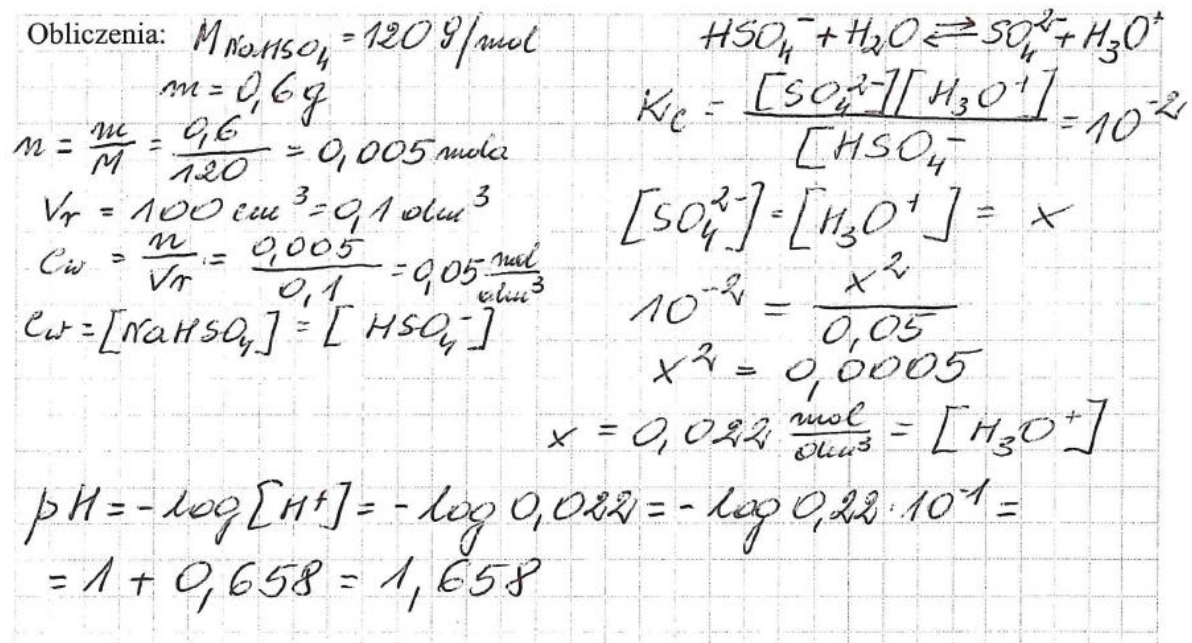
Obliczenia: $M_{NaHSO_4} = 120\ g/mol$

$m = 0,6\ g$

$n = \frac{m}{M} = \frac{0,6}{120} = 0,005$ mola

$V_r = 100\ cm^3 = 0,1\ dm^3$

$c_w = \frac{n}{V_r} = \frac{0,005}{0,1} = 0,05 \frac{mol}{dm^3}$

$c_w = [NaHSO_4] = [HSO_4^-]$

$HSO_4^- + H_2O \rightleftarrows SO_4^{2-} + H_3O^+$

$K_c = \frac{[SO_4^{2-}][H_3O^+]}{[HSO_4^-]} = 10^{-2}$

$[SO_4^{2-}] = [H_3O^+] = x$

$10^{-2} = \frac{x^2}{0,05}$

$x^2 = 0,0005$

$x = 0,022 \frac{mol}{dm^3} = [H_3O^+]$

$pH = -\log[H^+] = -\log 0,022 = -\log 0,22 \cdot 10^{-1} =$

$= 1 + 0,658 = 1,658$